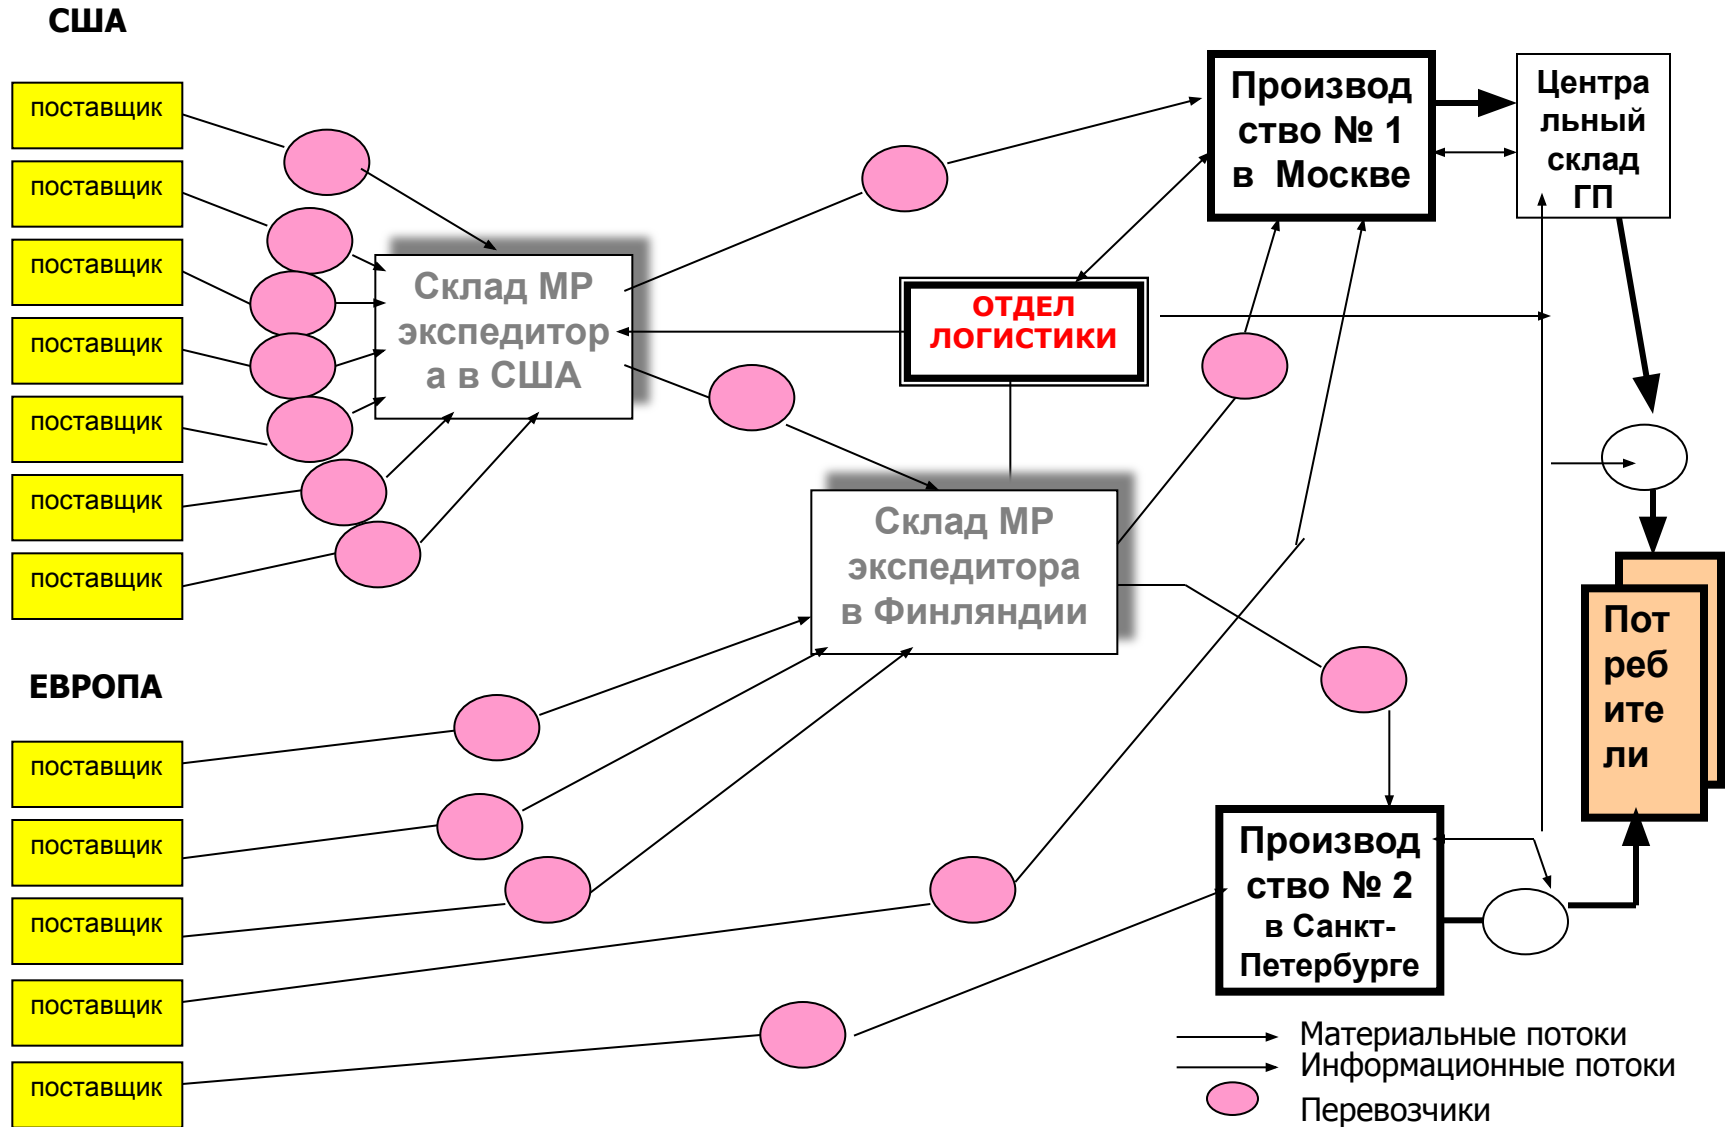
США

поставщик

поставщик

поставщик

поставщик

поставщик

поставщик

поставщик

Склад МР экспедитора в США

Производство № 1 в Москве

Центральный склад ГП

ОТДЕЛ ЛОГИСТИКИ

Склад МР экспедитора в Финляндии

Потребители

ЕВРОПА

поставщик

поставщик

поставщик

поставщик

поставщик

Производство № 2 в Санкт-Петербурге

Материальные потоки
Информационные потоки
Перевозчики